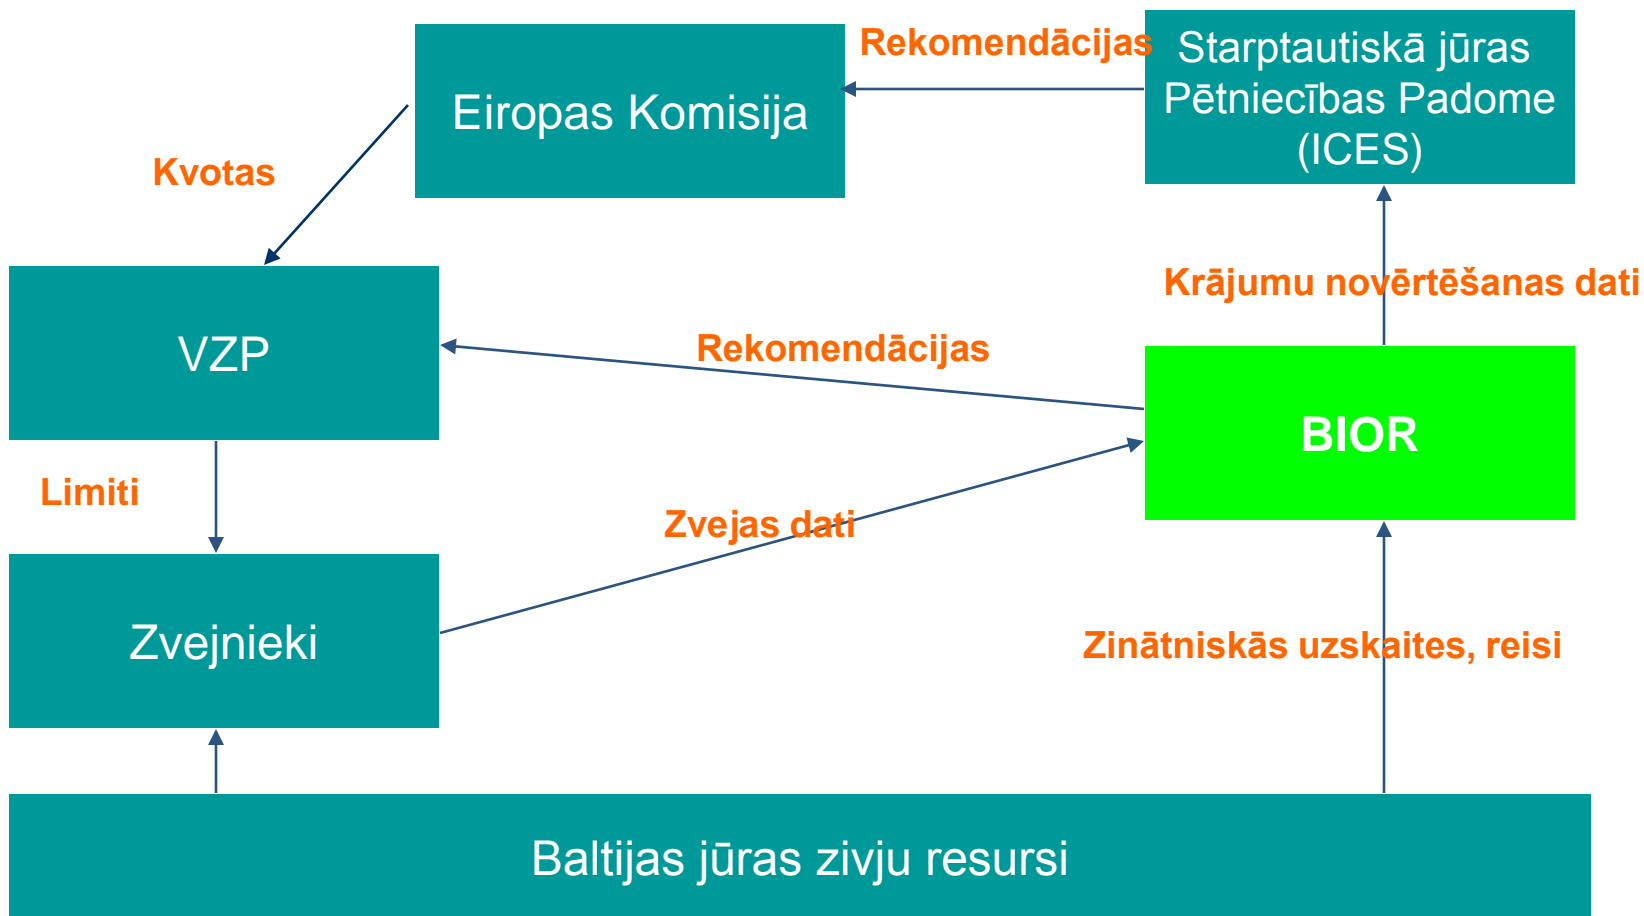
Eiropas Komisija

Rekomendācijas

Starptautiskā jūras Pētniecības Padome (ICES)

Kvotas

VZP

Krājumu novērtēšanas dati

Rekomendācijas

BIOR

Limiti

Zvejas dati

Zvejnieki

Zinātniskās uzskaites, reisi

Baltijas jūras zivju resursi